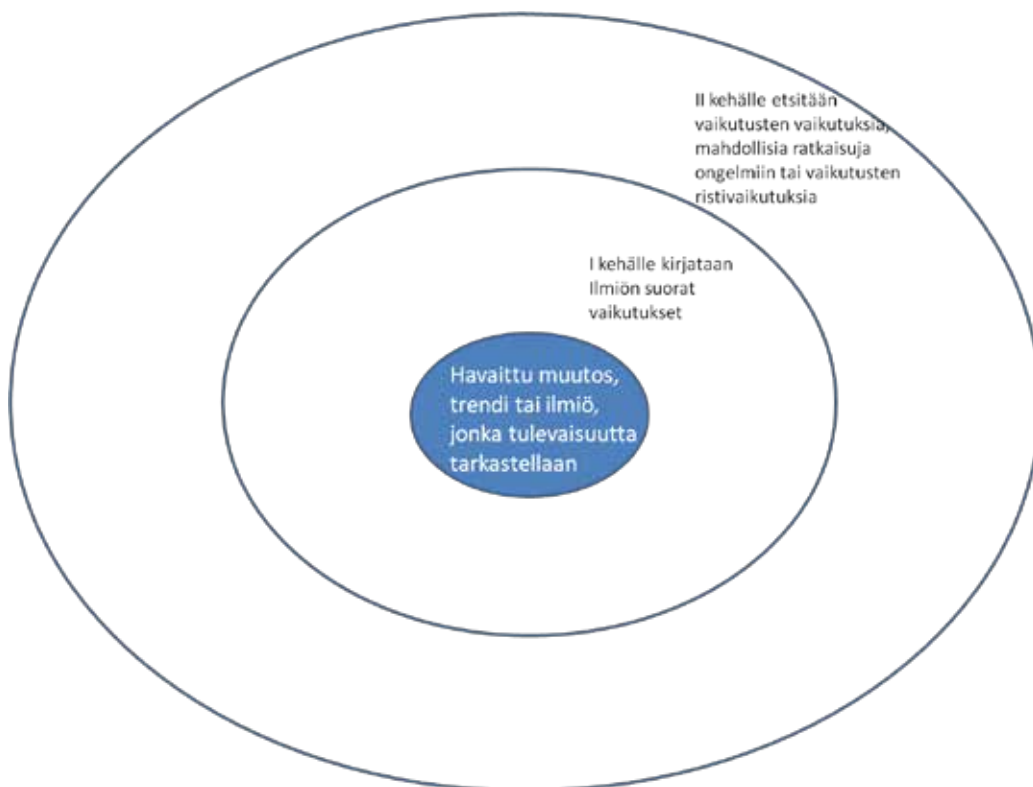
II kehälle etsitään vaikutusten vaikutuksia, mahdollisia ratkaisuja ongelmiin tai vaikutusten ristivaikutuksia

I kehälle kirjataan Ilmiön suorat vaikutukset

Havaittu muutos, trendi tai ilmiö, jonka tulevaisuutta tarkastellaan